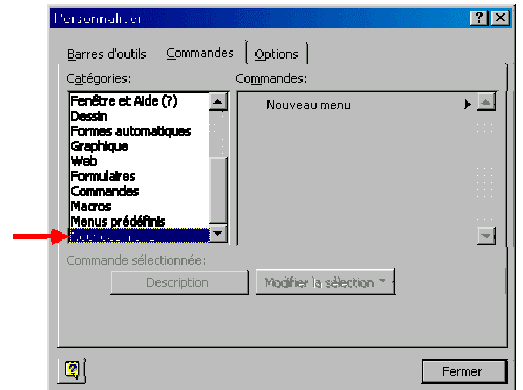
Personnaliser

Barres d'outils | Commandes | Options

Catégories:
Fenêtre et Aide (7)
Dessin
Formes automatiques
Graphique
Web
Formulaires
Commandes
Macros
Menus prédéfinis
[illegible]

Commandes:
Nouveau menu

Commande sélectionnée:
Description
Modifier la sélection

Fermer